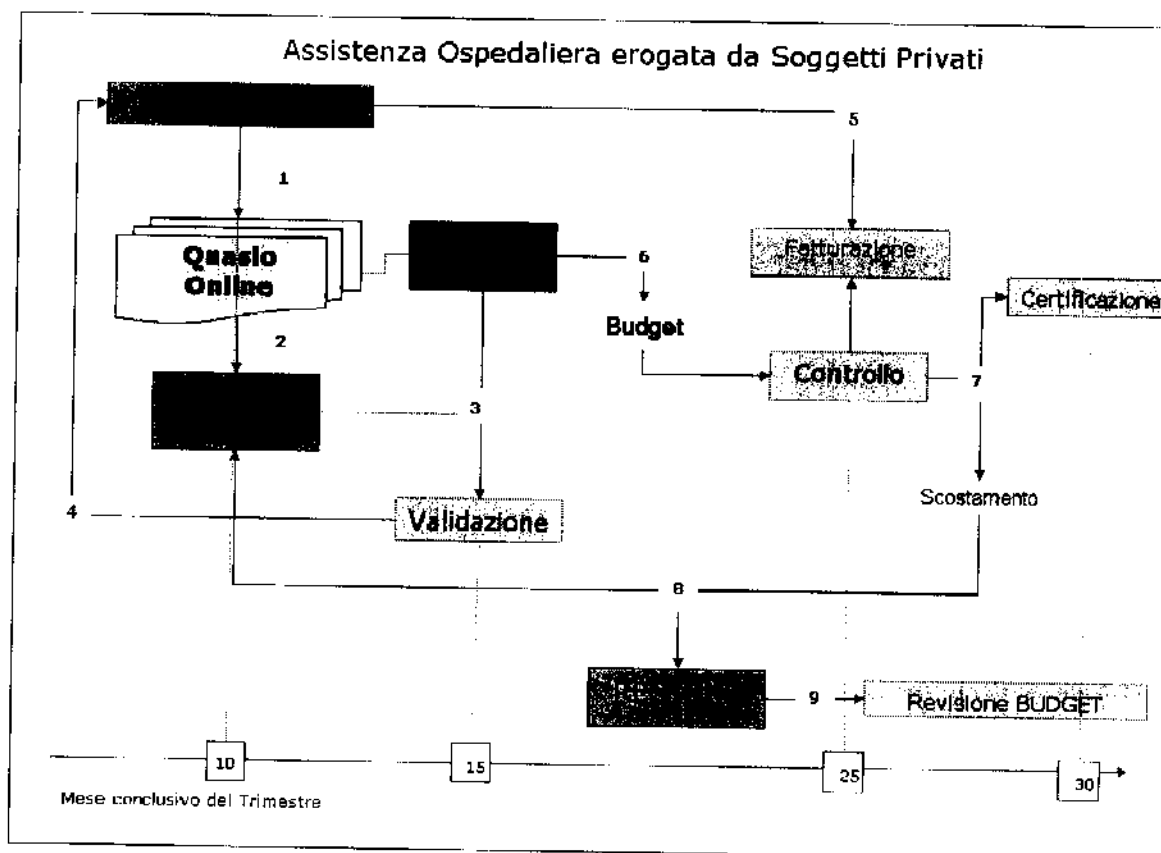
Assistenza Ospedaliera erogata da Soggetti Privati

1

5

Quasio Online

6

Fatturazione

Certificazione

Budget

2

Controllo

7

3

4

Validazione

Scostamento

8

9

Revisione BUDGET

10

15

25

30

Mese conclusivo del Trimestre